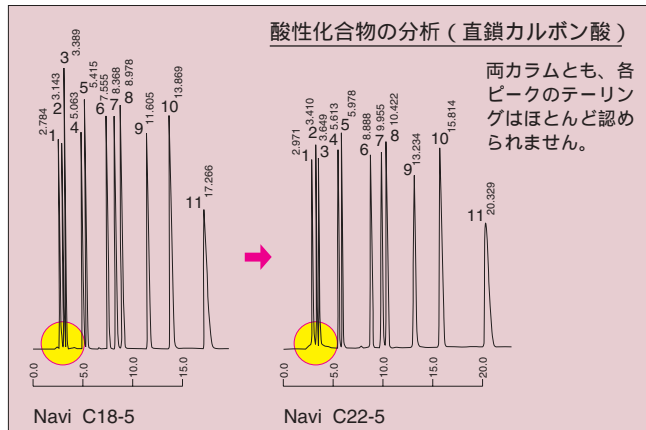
酸性化合物の分析（直鎖カルボン酸）

両カラムとも、各ピークのテーリングはほとんど認められません。

3 3.389
2 3.143
1 2.784
4 5.063
5 5.415
6 7.555
7 8.368
8 8.978
9 11.605
10 13.869
11 17.266

0.0 5.0 10.0 15.0

Navi C18-5

2 3.410
1 2.971
3 3.849
4 5.613
5 5.978
6 8.888
7 9.955
8 10.422
9 13.234
10 15.814
11 20.329

0.0 5.0 10.0 15.0 20.0

Navi C22-5